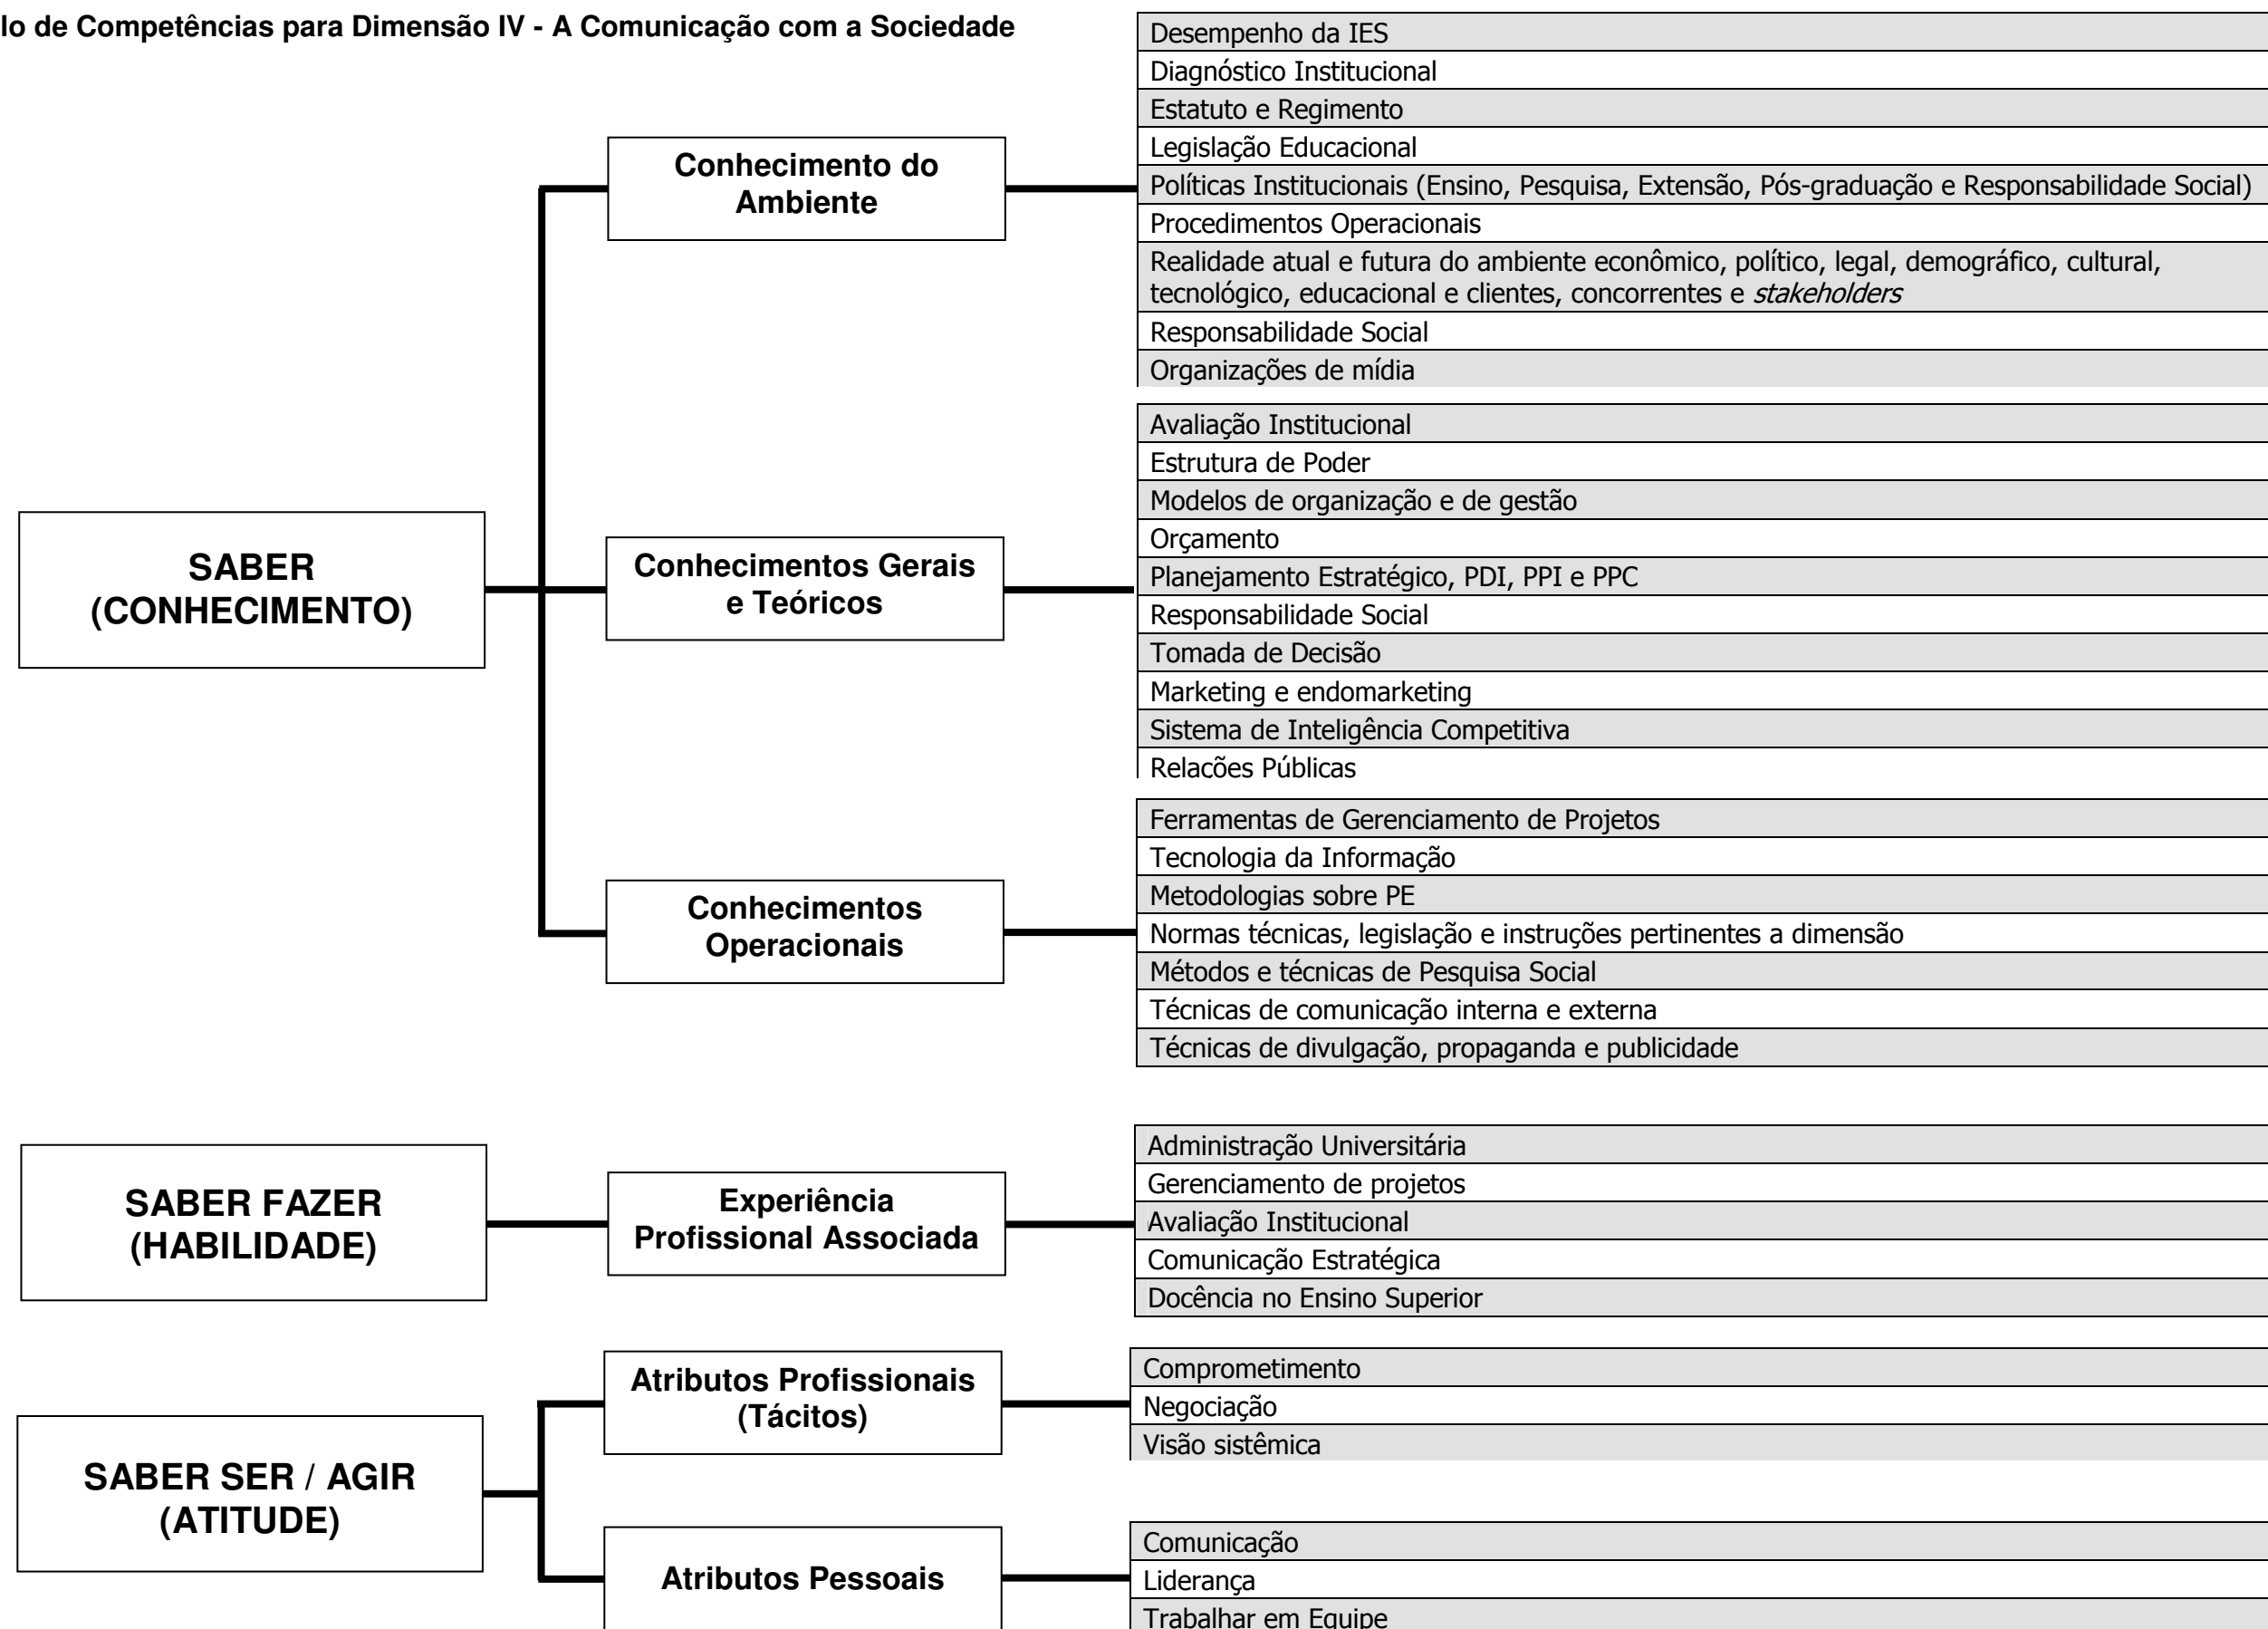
lo de Competências para Dimensão IV - A Comunicação com a Sociedade

SABER (CONHECIMENTO)

Conhecimento do Ambiente

Desempenho da IES
Diagnóstico Institucional
Estatuto e Regimento
Legislação Educacional
Políticas Institucionais (Ensino, Pesquisa, Extensão, Pós-graduação e Responsabilidade Social)
Procedimentos Operacionais
Realidade atual e futura do ambiente econômico, político, legal, demográfico, cultural, tecnológico, educacional e clientes, concorrentes e *stakeholders*
Responsabilidade Social
Organizações de mídia

Conhecimentos Gerais e Teóricos

Avaliação Institucional
Estrutura de Poder
Modelos de organização e de gestão
Orçamento
Planejamento Estratégico, PDI, PPI e PPC
Responsabilidade Social
Tomada de Decisão
Marketing e endomarketing
Sistema de Inteligência Competitiva
Relacões Públicas

Conhecimentos Operacionais

Ferramentas de Gerenciamento de Projetos
Tecnologia da Informação
Metodologias sobre PE
Normas técnicas, legislação e instruções pertinentes a dimensão
Métodos e técnicas de Pesquisa Social
Técnicas de comunicação interna e externa
Técnicas de divulgação, propaganda e publicidade

SABER FAZER (HABILIDADE)

Experiência Profissional Associada

Administração Universitária
Gerenciamento de projetos
Avaliação Institucional
Comunicação Estratégica
Docência no Ensino Superior

SABER SER / AGIR (ATITUDE)

Atributos Profissionais (Tácitos)

Comprometimento
Negociação
Visão sistêmica

Atributos Pessoais

Comunicação
Liderança
Trabalhar em Equipe